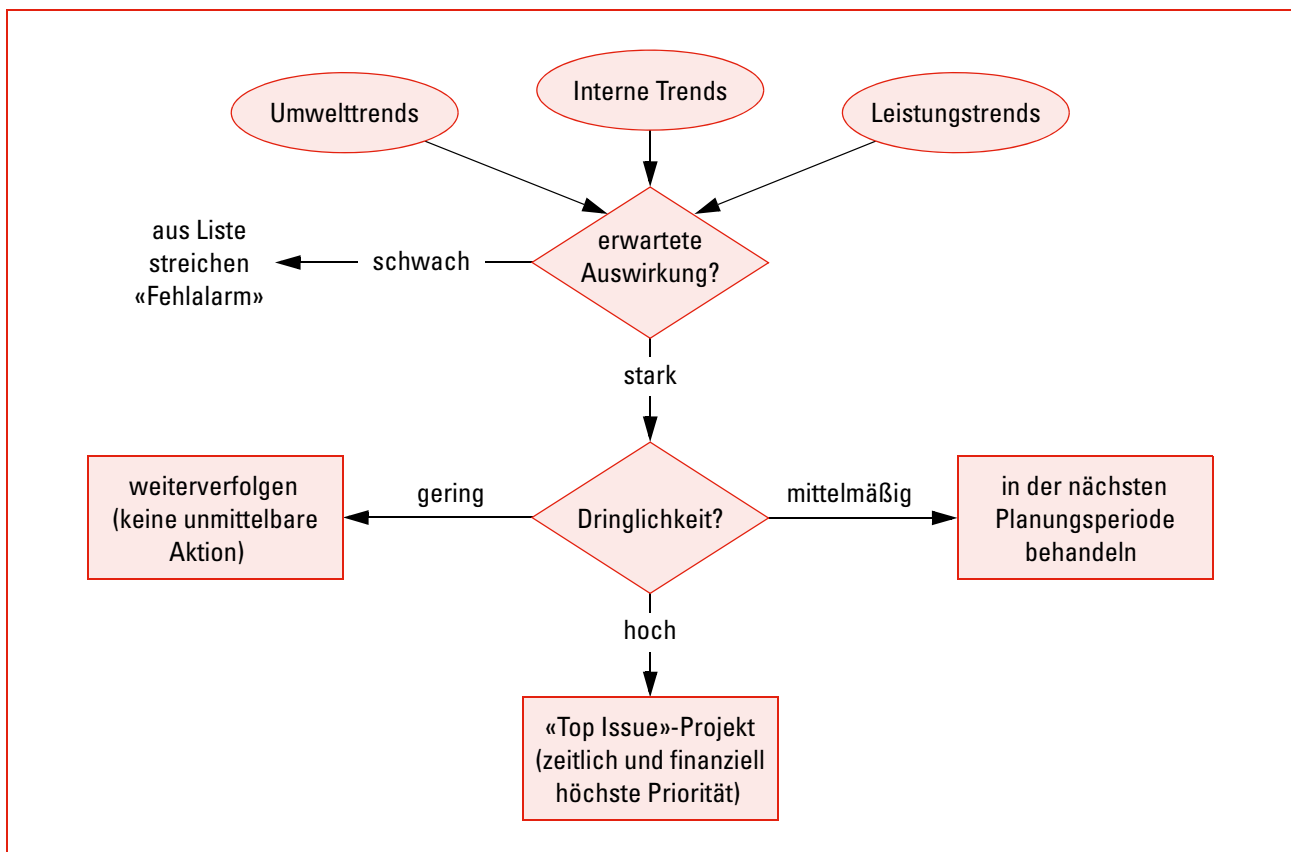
Umwelttrends

Interne Trends

Leistungstrends

aus Liste streichen «Fehlalarm»

schwach

erwartete Auswirkung?

stark

weiterverfolgen (keine unmittelbare Aktion)

gering

Dringlichkeit?

mittelmäßig

in der nächsten Planungsperiode behandeln

hoch

«Top Issue»-Projekt (zeitlich und finanziell höchste Priorität)